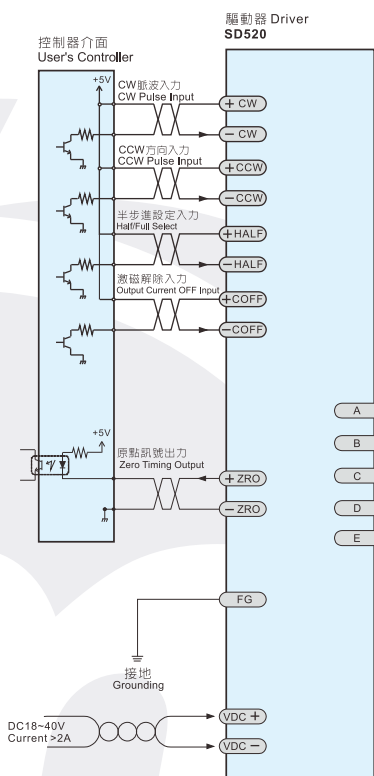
驅動器 Driver
SD520

控制器介面
User's Controller

+5V

CW脈波入力
CW Pulse Input

+ CW
− CW

CCW方向入力
CCW Pulse Input

+CCW
−CCW

半步進設定入力
Half/Full Select

+HALF
−HALF

激磁解除入力
Output Current OFF Input

+COFF
−COFF

A
B
C
D
E

+5V

原點訊號出力
Zero Timing Output

+ ZRO
− ZRO

FG

接地
Grounding

DC18~40V
Current >2A

VDC +
VDC −